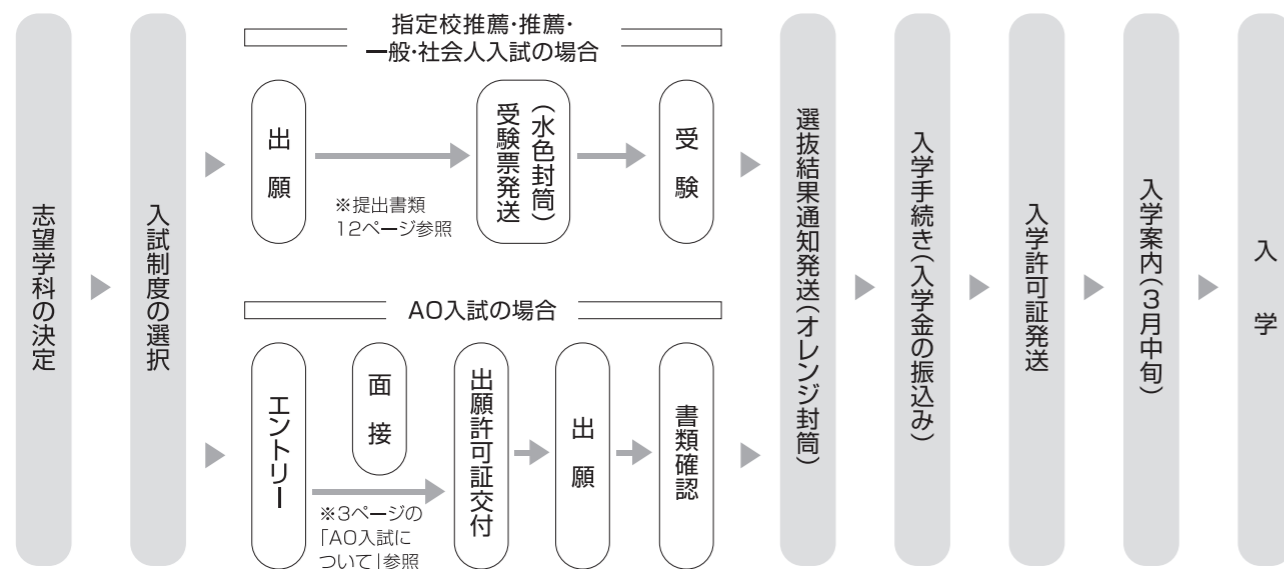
志望学科の決定

入試制度の選択

指定校推薦·推薦·一般·社会人入試の場合

出願

※提出書類 12ページ参照

受験票発送(水色封筒)

受験

AO入試の場合

エントリー

※3ページの「AO入試について」参照

面接

出願許可証交付

出願

書類確認

選抜結果通知発送(オレンジ封筒)

入学手続き(入学金の振込み)

入学許可証発送

入学案内(3月中旬)

入学